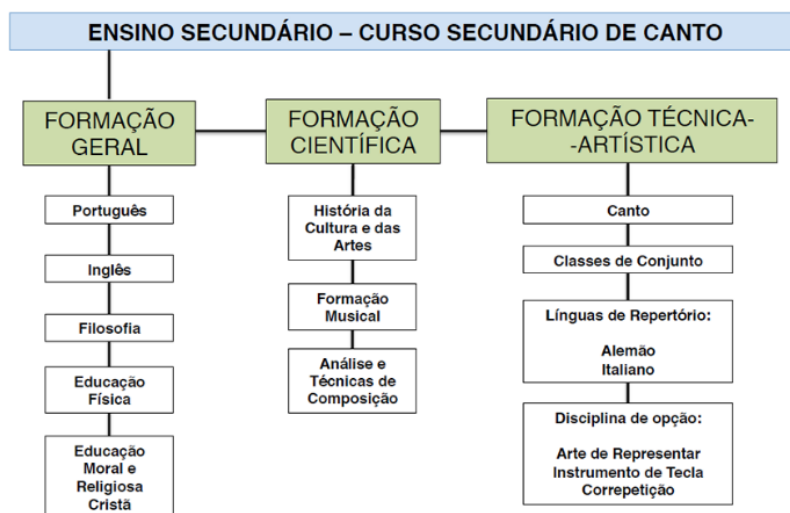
ENSINO SECUNDÁRIO – CURSO SECUNDÁRIO DE CANTO

FORMAÇÃO GERAL

Português

Inglês

Filosofia

Educação Física

Educação Moral e Religiosa Cristã

FORMAÇÃO CIENTÍFICA

História da Cultura e das Artes

Formação Musical

Análise e Técnicas de Composição

FORMAÇÃO TÉCNICA-ARTÍSTICA

Canto

Classes de Conjunto

Línguas de Repertório:

Alemão
Italiano

Disciplina de opção:

Arte de Representar
Instrumento de Tecla
Correpetição